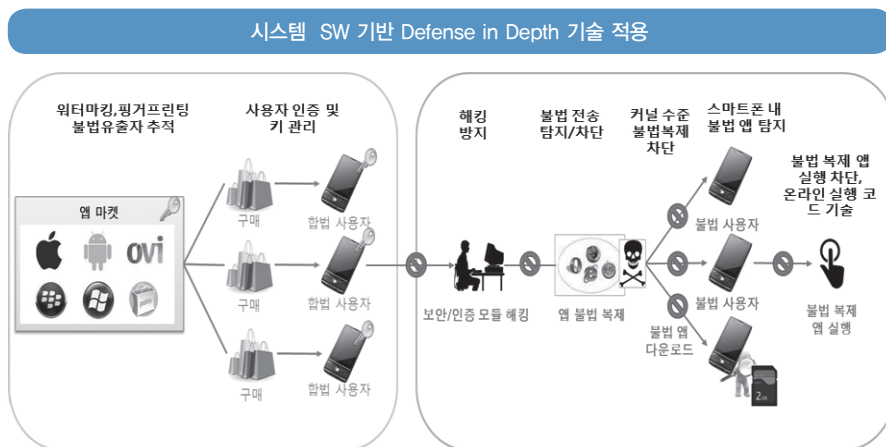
시스템 SW 기반 Defense in Depth 기술 적용

워터마킹,핑거프린팅 불법유출자 추적

사용자 인증 및 키 관리

앱 마켓

ovi

구매

합법 사용자

구매

합법 사용자

구매

합법 사용자

해킹 방지

보안/인증 모듈 해킹

불법 전송 탐지/차단

앱 불법 복제

커널 수준 불법복제 차단

스마트폰 내 불법 앱 탐지

불법 사용자

불법 사용자

불법 앱 다운로드

불법 복제 앱 실행 차단, 온라인 실행 코드 기술

불법 복제 앱 실행